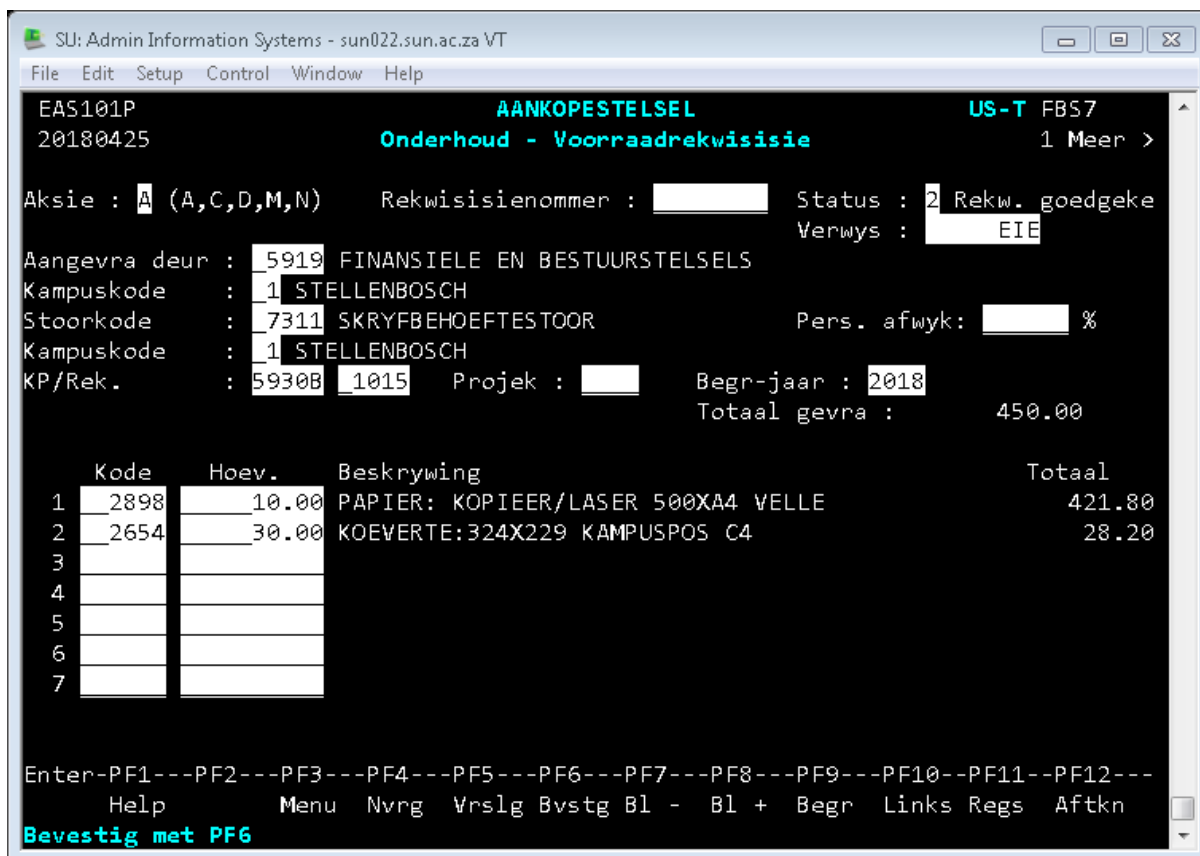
SU: Admin Information Systems - sun022.sun.ac.za VT

File Edit Setup Control Window Help

EAS101P AANKOPESTELSEL US-T FBS7
20180425 Onderhoud - Voorraadrekwisisie 1 Meer >

Aksie : A (A,C,D,M,N) Rekwisisienommer : Status : 2 Rekw. goedgeke
Verwys : EIE
Aangevra deur : 5919 FINANSIELE EN BESTUURSTELSELS
Kampuskode : 1 STELLENBOSCH
Stoorkode : 7311 SKRYFBEHOEFTESTOOR Pers. afwyk: %
Kampuskode : 1 STELLENBOSCH
KP/Rek. : 5930B 1015 Projek : Begr-jaar : 2018
Totaal gevra : 450.00

| | Kode | Hoev. | Beskrywing | Totaal |
|---|---|---|---|---|
| 1 | 2898 | 10.00 | PAPIER: KOPIEER/LASER 500XA4 VELLE | 421.80 |
| 2 | 2654 | 30.00 | KOEVERTE:324X229 KAMPUSPOS C4 | 28.20 |
| 3 | | | | |
| 4 | | | | |
| 5 | | | | |
| 6 | | | | |
| 7 | | | | |

Enter-PF1---PF2---PF3---PF4---PF5---PF6---PF7---PF8---PF9---PF10--PF11--PF12---
Help Menu Nvrg Vrslg Bvstg Bl - Bl + Begr Links Regs Aftkn
Bevestig met PF6